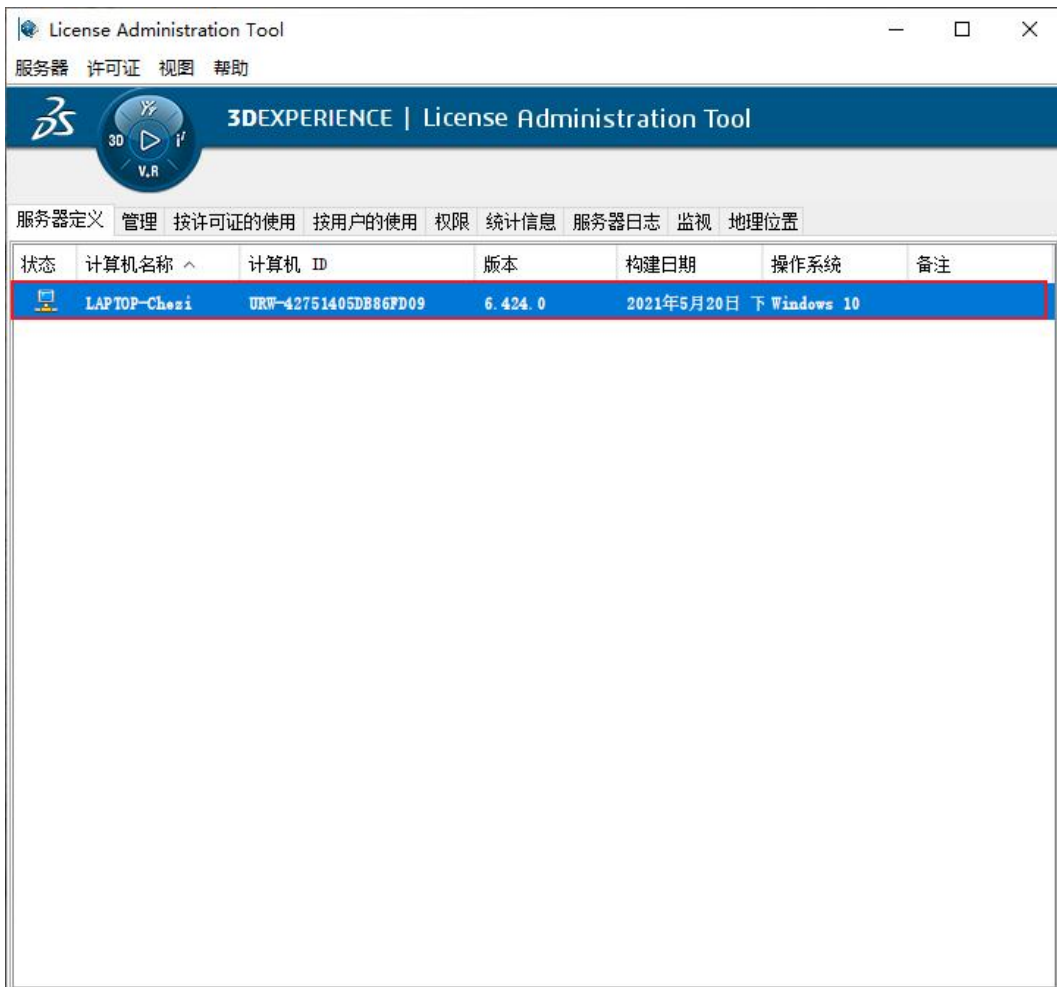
License Administration Tool

服务器 许可证 视图 帮助

3DEXPERIENCE | License Administration Tool

3D V,R i

服务器定义 管理 按许可证的使用 按用户的使用 权限 统计信息 服务器日志 监视 地理位置

| 状态 | 计算机名称 ^ | 计算机 ID | 版本 | 构建日期 | 操作系统 | 备注 |
|---|---|---|---|---|---|---|
| | LAPTOP-Chezi | URW-42751405DB86FD09 | 6.424.0 | 2021年5月20日 下 | Windows 10 | |